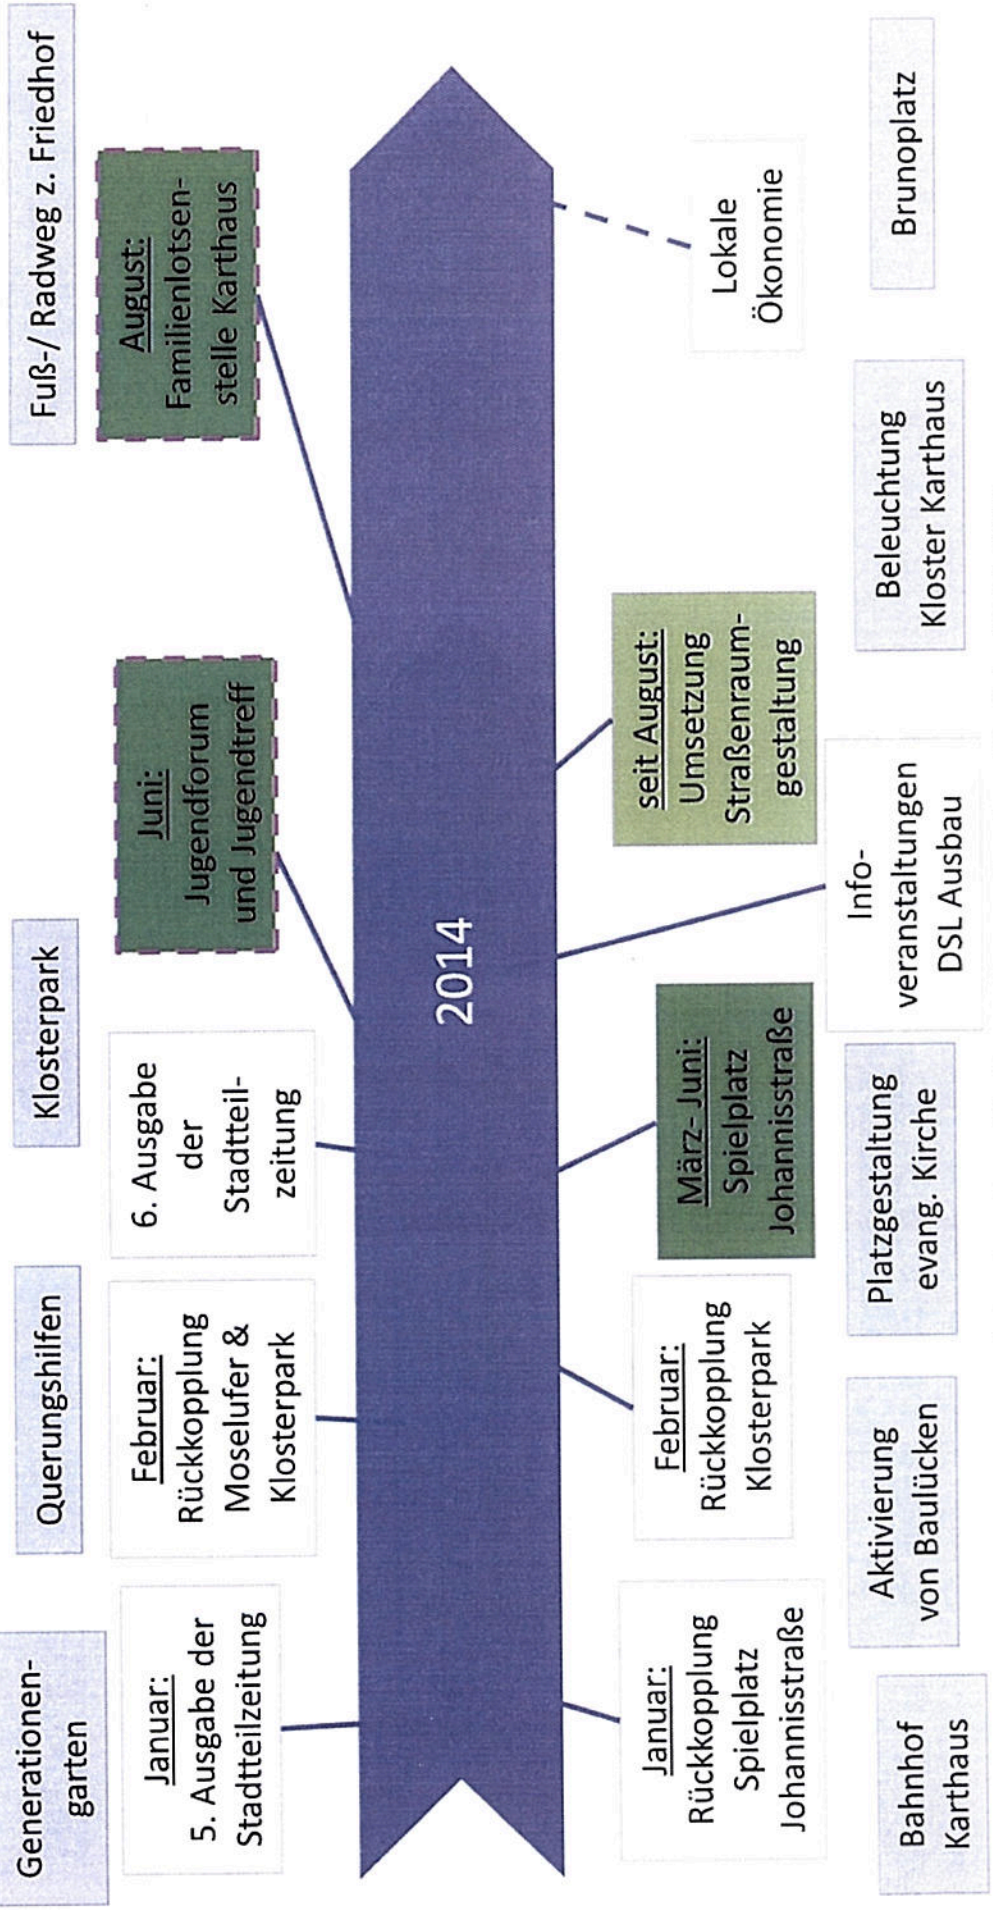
Generationengarten

Querungshilfen

Klosterpark

Fuß-/ Radweg z. Friedhof

Januar:
5. Ausgabe der Stadtteilzeitung

Februar:
Rückkopplung Moselufer & Klosterpark

6. Ausgabe der Stadtteilzeitung

Juni:
Jugendforum und Jugendtreff

August:
Familienlotsenstelle Karthaus

2014

Januar:
Rückkopplung Spielplatz Johannisstraße

Februar:
Rückkopplung Klosterpark

März- Juni:
Spielplatz Johannisstraße

Infoveranstaltungen DSL Ausbau

seit August:
Umsetzung Straßenraumgestaltung

Lokale Ökonomie

Bahnhof Karthaus

Aktivierung von Baulücken

Platzgestaltung evang. Kirche

Beleuchtung Kloster Karthaus

Brunoplatz